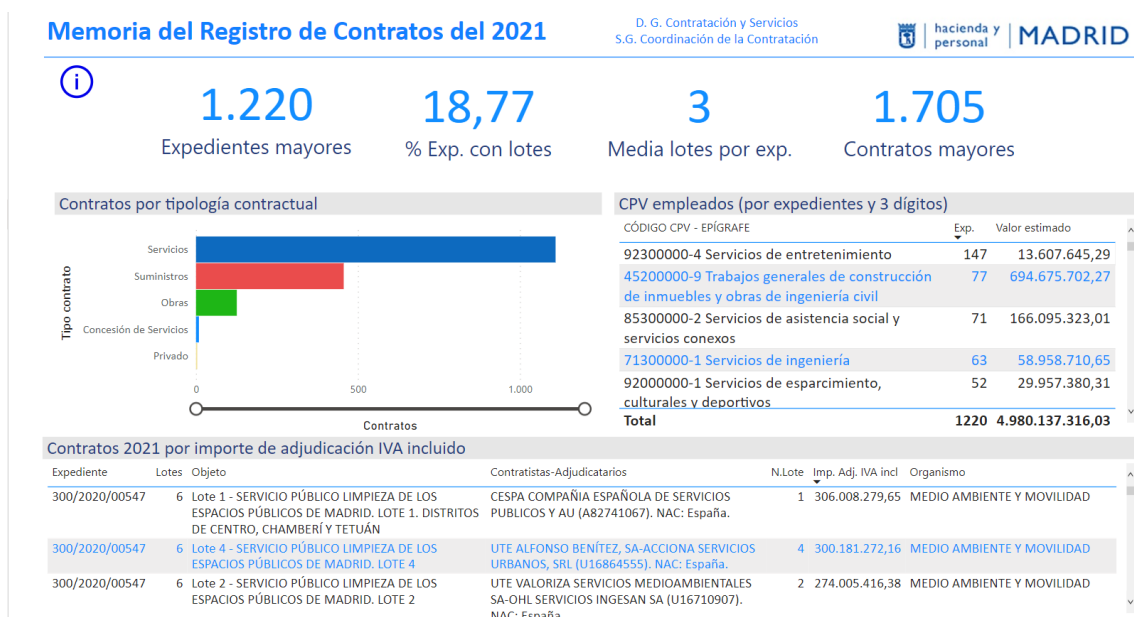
Memoria del Registro de Contratos del 2021

D. G. Contratación y Servicios
S.G. Coordinación de la Contratación

hacienda y personal | MADRID

i

1.220
Expedientes mayores

18,77
% Exp. con lotes

3
Media lotes por exp.

1.705
Contratos mayores

Contratos por tipología contractual

Tipo contrato

Servicios
Suministros
Obras
Concesión de Servicios
Privado

0
500
1.000

Contratos

CPV empleados (por expedientes y 3 dígitos)

| CÓDIGO CPV - EPÍGRAFE | Exp. | Valor estimado |
|---|---|---|
| 92300000-4 Servicios de entretenimiento | 147 | 13.607.645,29 |
| 45200000-9 Trabajos generales de construcción de inmuebles y obras de ingeniería civil | 77 | 694.675.702,27 |
| 85300000-2 Servicios de asistencia social y servicios conexos | 71 | 166.095.323,01 |
| 71300000-1 Servicios de ingeniería | 63 | 58.958.710,65 |
| 92000000-1 Servicios de esparcimiento, culturales y deportivos | 52 | 29.957.380,31 |
| Total | 1220 | 4.980.137.316,03 |

Contratos 2021 por importe de adjudicación IVA incluido

| Expediente | Lotes | Objeto | Contratistas-Adjudicatarios | N.Lote | Imp. Adj. IVA incl | Organismo |
|---|---|---|---|---|---|---|
| 300/2020/00547 | 6 | Lote 1 - SERVICIO PÚBLICO LIMPIEZA DE LOS ESPACIOS PÚBLICOS DE MADRID. LOTE 1. DISTRITOS DE CENTRO, CHAMBERÍ Y TETUÁN | CESPA COMPAÑIA ESPAÑOLA DE SERVICIOS PUBLICOS Y AU (A82741067). NAC: España. | 1 | 306.008.279,65 | MEDIO AMBIENTE Y MOVILIDAD |
| 300/2020/00547 | 6 | Lote 4 - SERVICIO PÚBLICO LIMPIEZA DE LOS ESPACIOS PÚBLICOS DE MADRID. LOTE 4 | UTE ALFONSO BENÍTEZ, SA-ACCIONA SERVICIOS URBANOS, SRL (U16864555). NAC: España. | 4 | 300.181.272,16 | MEDIO AMBIENTE Y MOVILIDAD |
| 300/2020/00547 | 6 | Lote 2 - SERVICIO PÚBLICO LIMPIEZA DE LOS ESPACIOS PÚBLICOS DE MADRID. LOTE 2 | UTE VALORIZA SERVICIOS MEDIOAMBIENTALES SA-OHL SERVICIOS INGESAN SA (U16710907). NAC: España | 2 | 274.005.416,38 | MEDIO AMBIENTE Y MOVILIDAD |